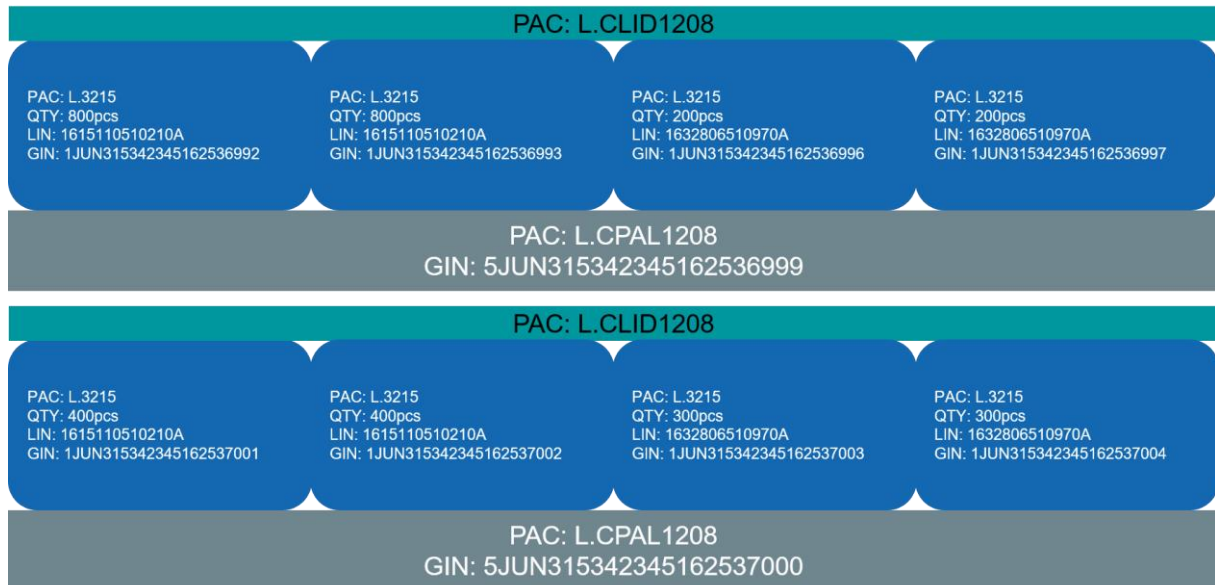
PAC: L.CLID1208

PAC: L.3215
QTY: 800pcs
LIN: 1615110510210A
GIN: 1JUN315342345162536992

PAC: L.3215
QTY: 800pcs
LIN: 1615110510210A
GIN: 1JUN315342345162536993

PAC: L.3215
QTY: 200pcs
LIN: 1632806510970A
GIN: 1JUN315342345162536996

PAC: L.3215
QTY: 200pcs
LIN: 1632806510970A
GIN: 1JUN315342345162536997

PAC: L.CPAL1208
GIN: 5JUN315342345162536999

PAC: L.CLID1208

PAC: L.3215
QTY: 400pcs
LIN: 1615110510210A
GIN: 1JUN315342345162537001

PAC: L.3215
QTY: 400pcs
LIN: 1615110510210A
GIN: 1JUN315342345162537002

PAC: L.3215
QTY: 300pcs
LIN: 1632806510970A
GIN: 1JUN315342345162537003

PAC: L.3215
QTY: 300pcs
LIN: 1632806510970A
GIN: 1JUN315342345162537004

PAC: L.CPAL1208
GIN: 5JUN315342345162537000